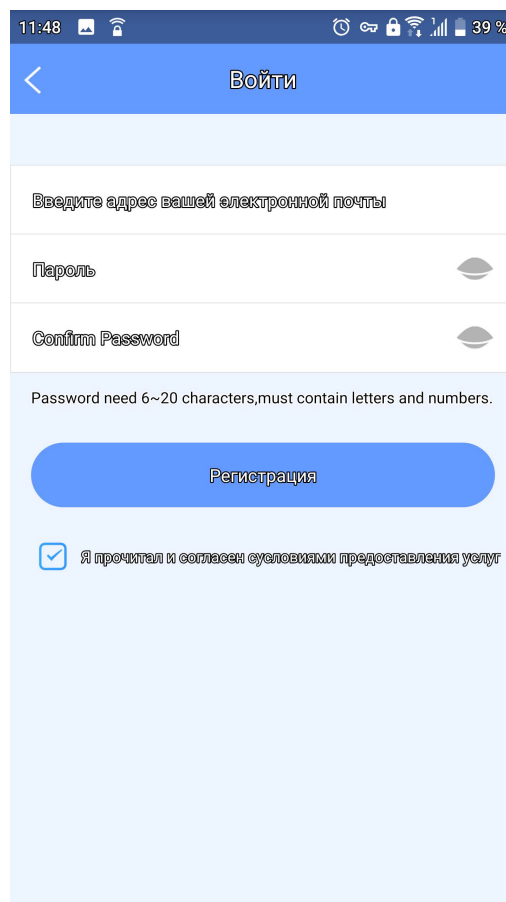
11:48 39 %

Войти

Введите адрес вашей электронной почты

Пароль

Confirm Password

Password need 6~20 characters,must contain letters and numbers.

Регистрация

Я прочитал и согласен сусловиями предоставления услуг